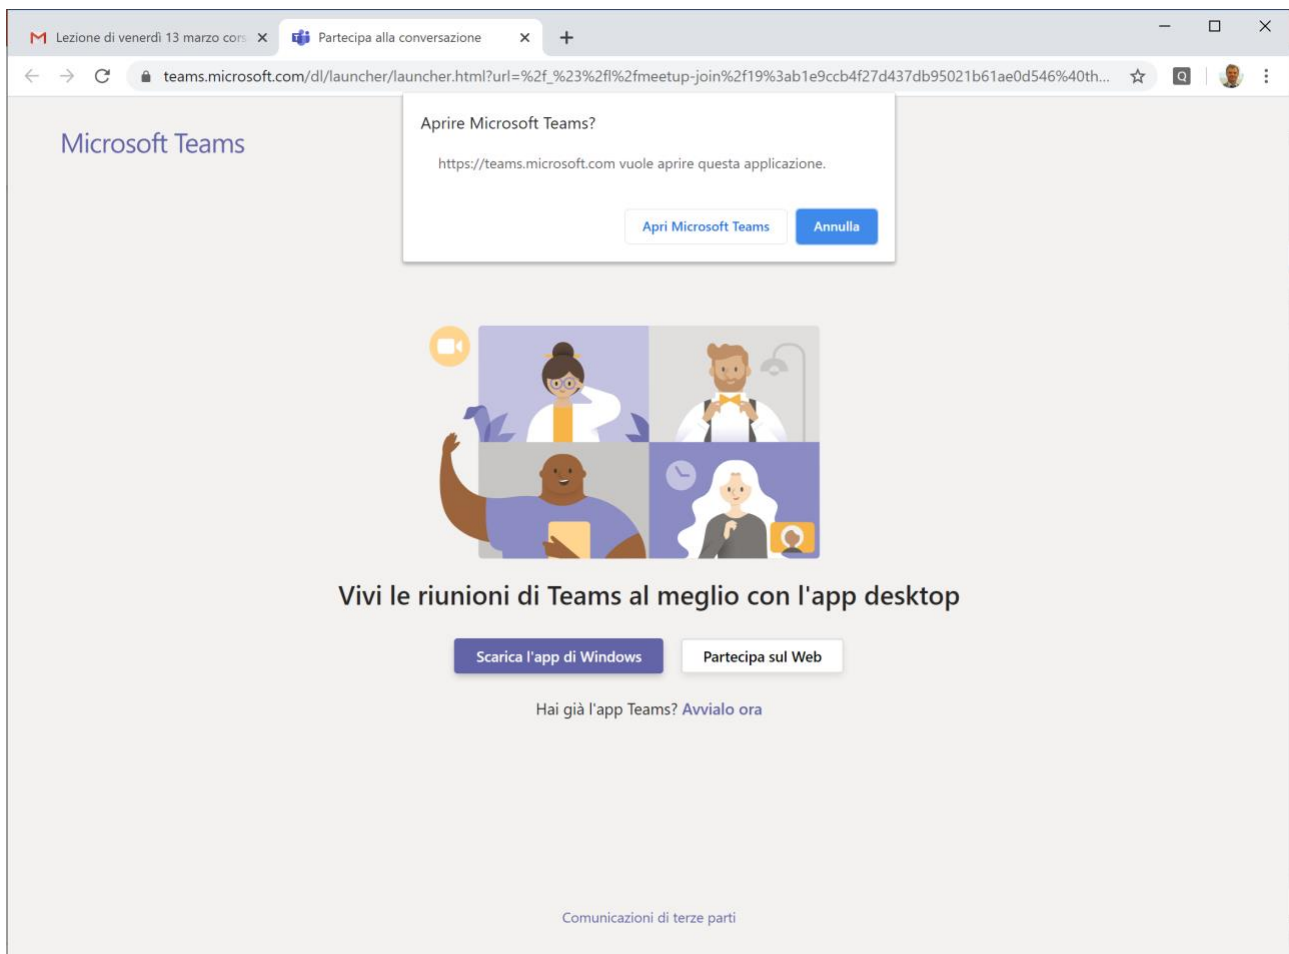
Lezione di venerdì 13 marzo cors

Partecipa alla conversazione

teams.microsoft.com/dl/launcher/launcher.html?url=%2f_%23%2fl%2fmeetup-join%2f19%3ab1e9ccb4f27d437db95021b61ae0d546%40th...

Microsoft Teams

Aprire Microsoft Teams?

https://teams.microsoft.com vuole aprire questa applicazione.

Apri Microsoft Teams

Annulla

Vivi le riunioni di Teams al meglio con l'app desktop

Scarica l'app di Windows

Partecipa sul Web

Hai già l'app Teams? Avvialo ora

Comunicazioni di terze parti